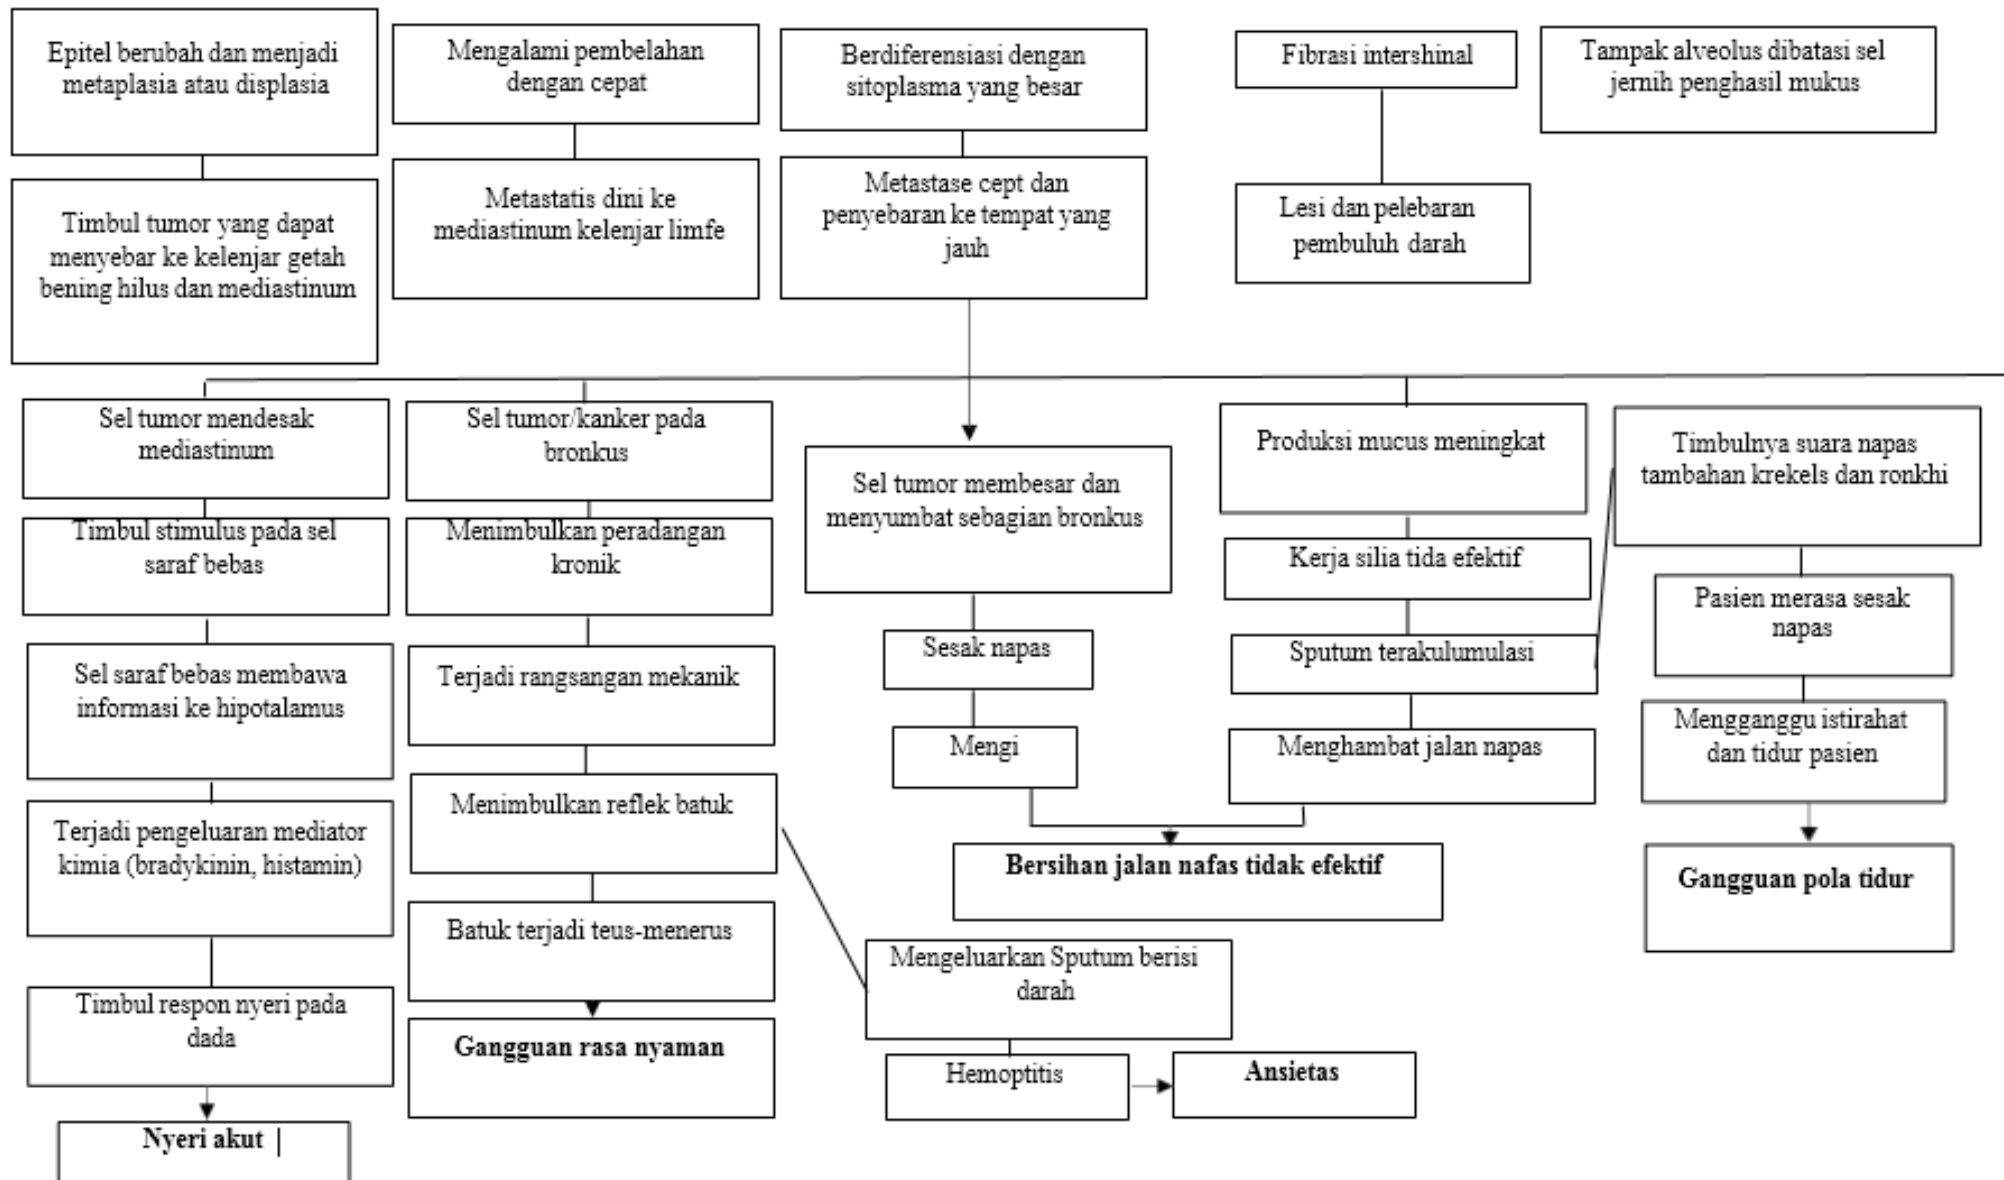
Epitel berubah dan menjadi metaplasia atau displasia

Timbul tumor yang dapat menyebar ke kelenjar getah bening hilus dan mediastinum

Mengalami pembelahan dengan cepat

Metastatis dini ke mediastinum kelenjar limfe

Berdiferensiasi dengan sitoplasma yang besar

Metastase cept dan penyebaran ke tempat yang jauh

Fibrasi intershinal

Lesi dan pelebaran pembuluh darah

Tampak alveolus dibatasi sel jernih penghasil mukus

Sel tumor mendesak mediastinum

Timbul stimulus pada sel saraf bebas

Sel saraf bebas membawa informasi ke hipotalamus

Terjadi pengeluaran mediator kimia (bradykinin, histamin)

Timbul respon nyeri pada dada

**Nyeri akut**

Sel tumor/kanker pada bronkus

Menimbulkan peradangan kronik

Terjadi rangsangan mekanik

Menimbulkan reflek batuk

Batuk terjadi teus-menerus

**Gangguan rasa nyaman**

Sel tumor membesar dan menyumbat sebagian bronkus

Sesak napas

Mengi

Produksi mucus meningkat

Kerja silia tida efektif

Sputum terakulumulasi

Menghambat jalan napas

**Bersihan jalan nafas tidak efektif**

Mengeluarkan Sputum berisi darah

Hemoptitis

**Ansietas**

Timbulnya suara napas tambahan krekels dan ronkhi

Pasien merasa sesak napas

Mengganggu istirahat dan tidur pasien

**Gangguan pola tidur**